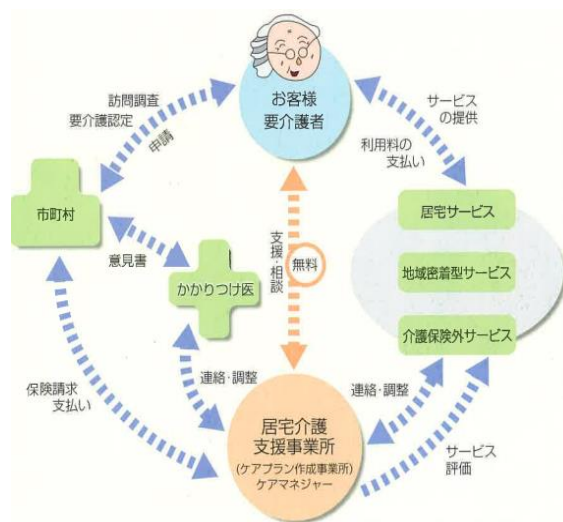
お客様
要介護者

訪問調査
要介護認定

申請

サービス
の提供

利用料の
支払い

市町村

居宅サービス

地域密着型サービス

介護保険外サービス

意見書

かかりつけ医

支援・相談

無料

連絡・調整

連絡・調整

保険請求
支払い

居宅介護
支援事業所
(ケアプラン作成事業所)
ケアマネジャー

サービス
評価